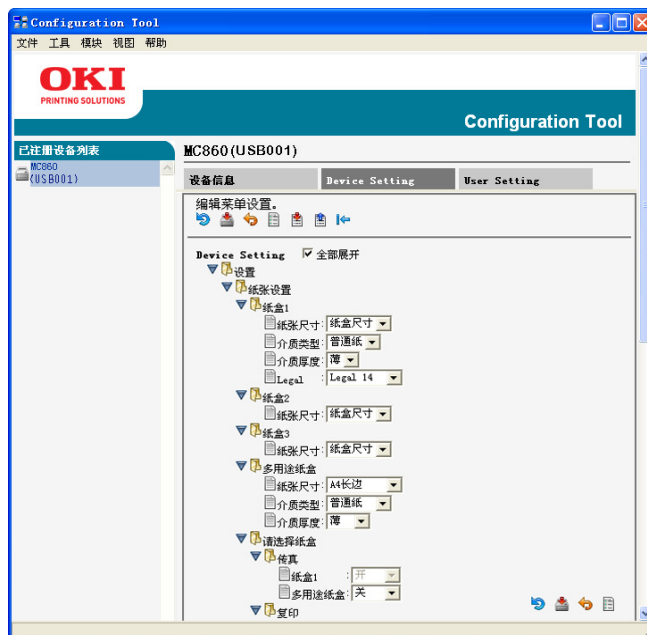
Configuration Tool
文件 工具 模块 视图 帮助
OKI
PRINTING SOLUTIONS
Configuration Tool
已注册设备列表
MC860 (USB001)
MC860(USB001)
设备信息
Device Setting
User Setting
编辑菜单设置。
Device Setting
全部展开
设置
纸张设置
纸盒1
纸张尺寸: 纸盒尺寸
介质类型: 普通纸
介质厚度: 薄
Legal : Legal 14
纸盒2
纸张尺寸: 纸盒尺寸
纸盒3
纸张尺寸: 纸盒尺寸
多用途纸盒
纸张尺寸: A4长边
介质类型: 普通纸
介质厚度: 薄
请选择纸盒
传真
纸盒1 : 开
多用途纸盒: 关
复印